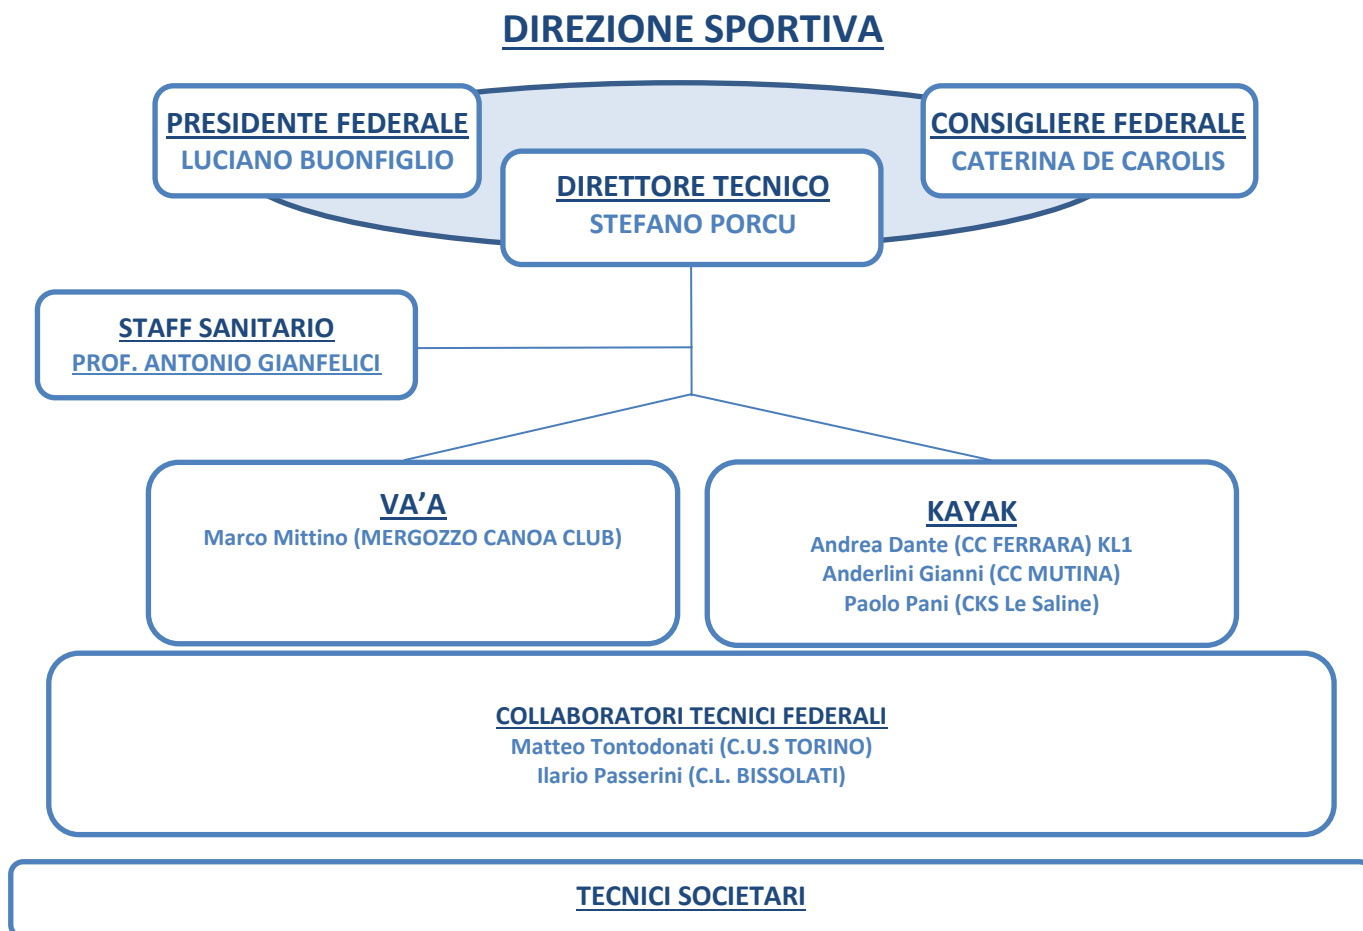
DIREZIONE SPORTIVA

PRESIDENTE FEDERALE
LUCIANO BUONFIGLIO

CONSIGLIERE FEDERALE
CATERINA DE CAROLIS

DIRETTORE TECNICO
STEFANO PORCU

STAFF SANITARIO
PROF. ANTONIO GIANFELICI

VA'A
Marco Mittino (MERGOZZO CANOA CLUB)

KAYAK
Andrea Dante (CC FERRARA) KL1
Anderlini Gianni (CC MUTINA)
Paolo Pani (CKS Le Saline)

COLLABORATORI TECNICI FEDERALI
Matteo Tontodonati (C.U.S TORINO)
Ilario Passerini (C.L. BISSOLATI)

TECNICI SOCIETARI